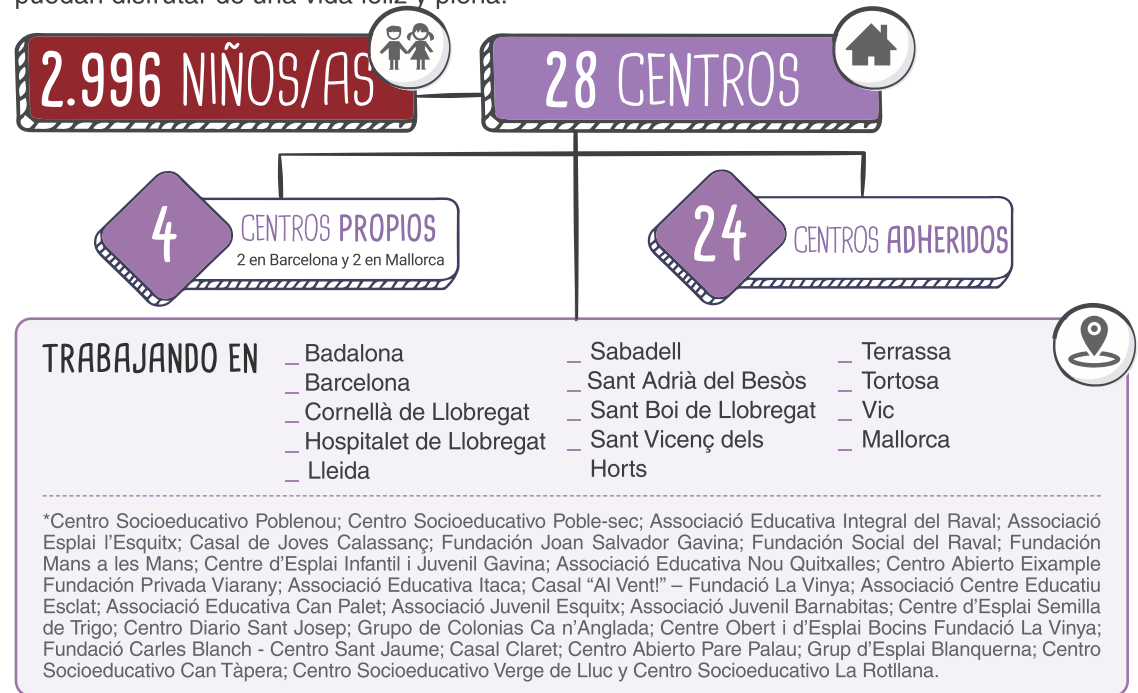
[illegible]

2.996 NIÑOS/AS

28 CENTROS

4 CENTROS PROPIOS
2 en Barcelona y 2 en Mallorca

24 CENTROS ADHERIDOS

TRABAJANDO EN

_ Badalona
_ Barcelona
_ Cornellà de Llobregat
_ Hospitalet de Llobregat
_ Lleida

_ Sabadell
_ Sant Adrià del Besòs
_ Sant Boi de Llobregat
_ Sant Vicenç dels Horts

_ Terrassa
_ Tortosa
_ Vic
_ Mallorca

*Centro Socioeducativo Poblenou; Centro Socioeducativo Poble-sec; Associació Educativa Integral del Raval; Associació Esplai l'Esquitx; Casal de Joves Calassanç; Fundación Joan Salvador Gavina; Fundación Social del Raval; Fundación Mans a les Mans; Centre d'Esplai Infantil i Juvenil Gavina; Associació Educativa Nou Quitxalles; Centro Abierto Eixample Fundación Privada Viarany; Associació Educativa Itaca; Casal "Al Vent!" – Fundació La Vinya; Associació Centre Educatiu Esclat; Associació Educativa Can Palet; Associació Juvenil Esquitx; Associació Juvenil Barnabitas; Centre d'Esplai Semilla de Trigo; Centro Diario Sant Josep; Grupo de Colonias Ca n'Anglada; Centre Obert i d'Esplai Bocins Fundació La Vinya; Fundació Carles Blanch - Centro Sant Jaume; Casal Claret; Centro Abierto Pare Palau; Grup d'Esplai Blanquerna; Centro Socioeducativo Can Tàpera; Centro Socioeducativo Verge de Lluc y Centro Socioeducativo La Rotllana.